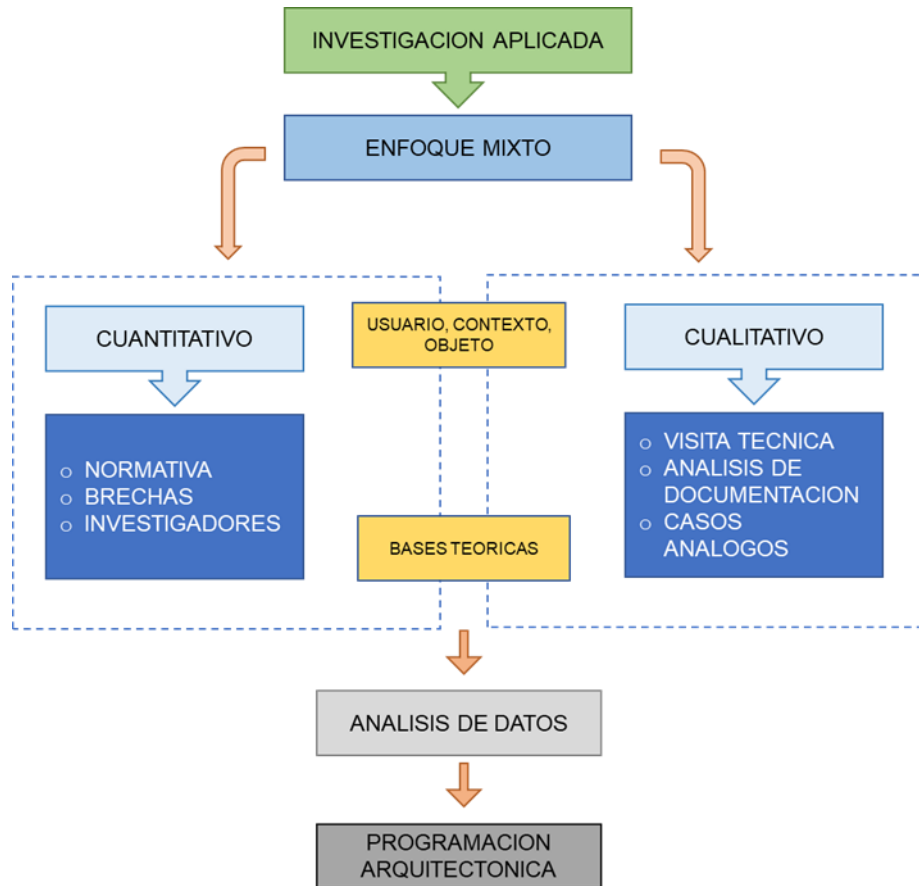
INVESTIGACION APLICADA

ENFOQUE MIXTO

CUANTITATIVO

USUARIO, CONTEXTO, OBJETO

CUALITATIVO

- NORMATIVA
- BRECHAS
- INVESTIGADORES

BASES TEORICAS

- VISITA TECNICA
- ANALISIS DE DOCUMENTACION
- CASOS ANALOGOS

ANALISIS DE DATOS

PROGRAMACION ARQUITECTONICA